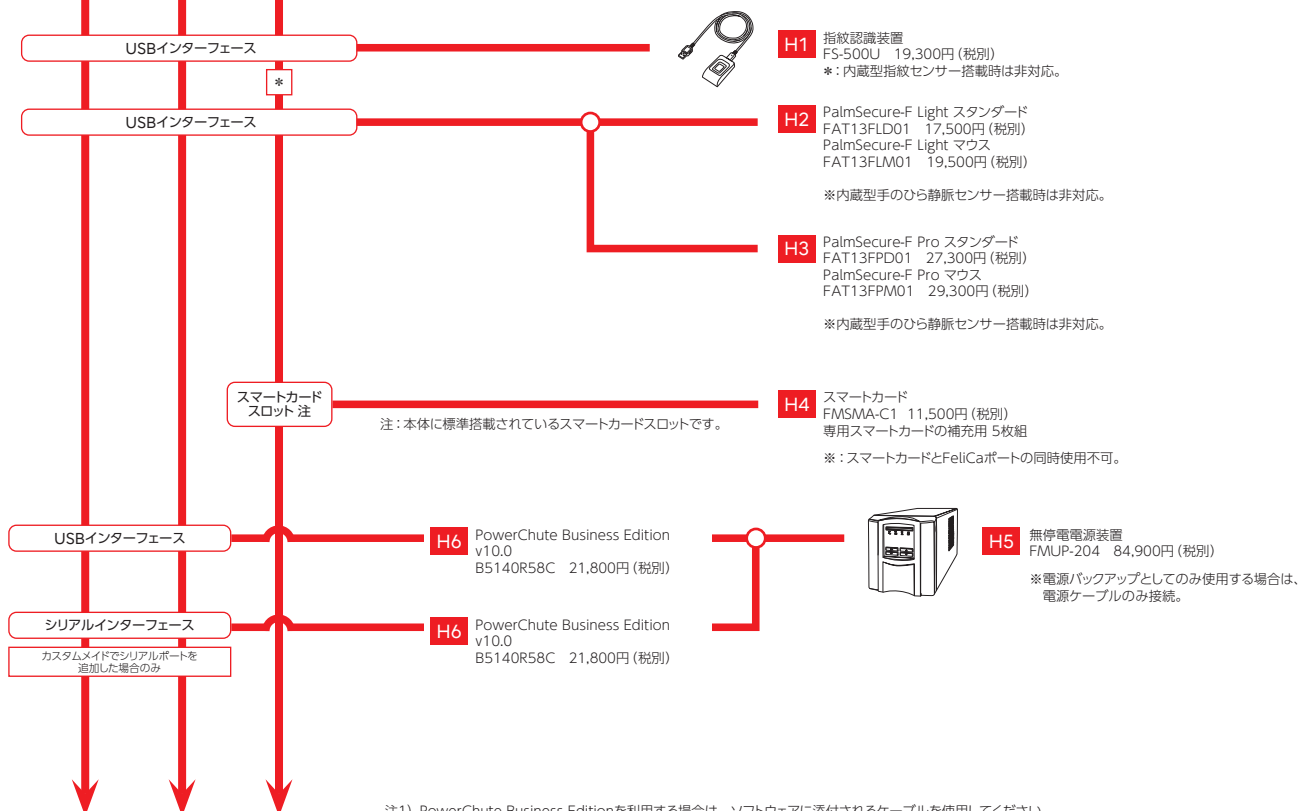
USBインターフェース

＊

H1 指紋認識装置
FS-500U 19,300円（税別）
＊：内蔵型指紋センサー搭載時は非対応。

USBインターフェース

H2 PalmSecure-F Light スタンダード
FAT13FLD01 17,500円（税別）
PalmSecure-F Light マウス
FAT13FLM01 19,500円（税別）

※内蔵型手のひら静脈センサー搭載時は非対応。

H3 PalmSecure-F Pro スタンダード
FAT13FPD01 27,300円（税別）
PalmSecure-F Pro マウス
FAT13FPM01 29,300円（税別）

※内蔵型手のひら静脈センサー搭載時は非対応。

スマートカード スロット 注

注：本体に標準搭載されているスマートカードスロットです。

H4 スマートカード
FMSMA-C1 11,500円（税別）
専用スマートカードの補充用 5枚組

※：スマートカードとFeliCaポートの同時使用不可。

USBインターフェース

H6 PowerChute Business Edition v10.0
B5140R58C 21,800円（税別）

H5 無停電電源装置
FMUP-204 84,900円（税別）

※電源バックアップとしてのみ使用する場合は、電源ケーブルのみ接続。

シリアルインターフェース

カスタムメイドでシリアルポートを追加した場合のみ

H6 PowerChute Business Edition v10.0
B5140R58C 21,800円（税別）

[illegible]